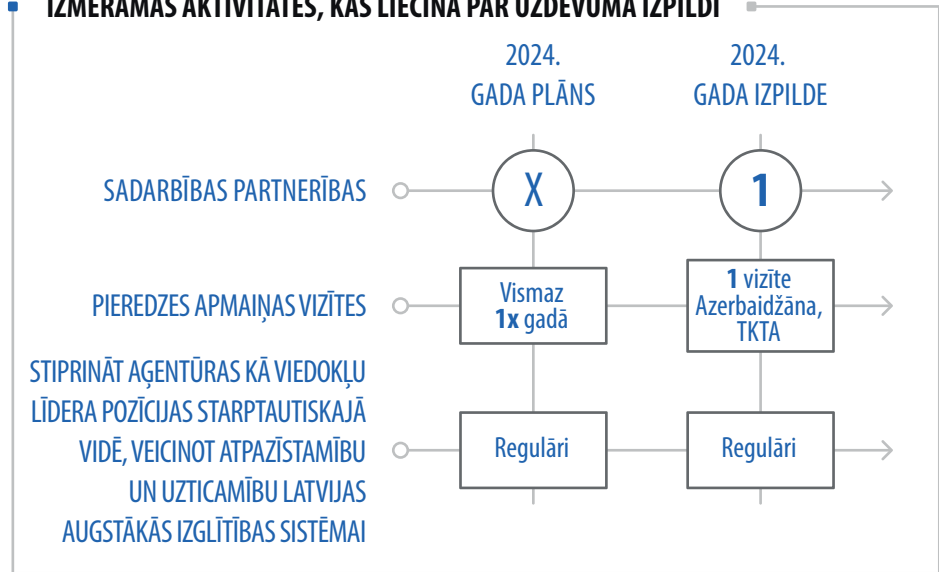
IZMĒRĀMĀS AKTIVITĀTES, KAS LIECINA PAR UZDEVUMA IZPILDI

| | 2024. GADA PLĀNS | 2024. GADA IZPILDE |
|---|---|---|
| SADARBĪBAS PARTNERĪBAS | X | 1 |
| PIEREDZES APMAIŅAS VIZĪTES | Vismaz **1x** gadā | **1** vizīte Azerbaidžāna, TKTA |
| STIPRINĀT AĢENTŪRAS KĀ VIEDOKĻU LĪDERA POZĪCIJAS STARPTAUTISKAJĀ VIDĒ, VEICINOT ATPAZĪSTAMĪBU UN UZTICAMĪBU LATVIJAS AUGSTĀKĀS IZGLĪTĪBAS SISTĒMAI | Regulāri | Regulāri |